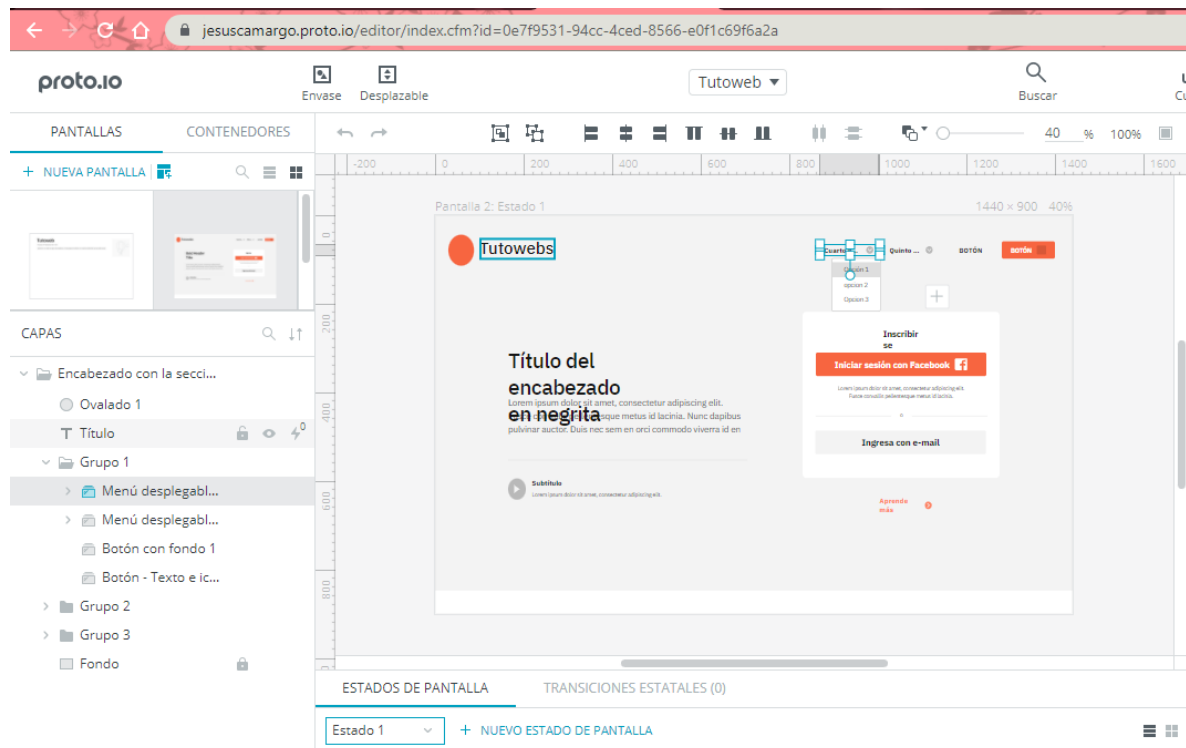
jesuscamargo.proto.io/editor/index.cfm?id=0e7f9531-94cc-4ced-8566-e0f1c69f6a2a

proto.io

Envase Desplazable

Tutoweb ▾

Buscar

PANTALLAS CONTENEDORES

+ NUEVA PANTALLA

40 % 100%

-200 0 200 400 600 800 1000 1200 1400 1600

Pantalla 2: Estado 1 1440 × 900 40%

Tutowebs

Cuarto Quinto ... BOTÓN BOTÓN

Opción 1
opción 2
Opción 3

Inscribir se

Iniciar sesión con Facebook

Ingresa con e-mail

Título del encabezado en negrita

Lorem ipsum dolor sit amet, consectetur adipiscing elit. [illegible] que metus id lacinia. Nunc dapibus pulvinar auctor. Duis nec sem en orci commodo viverra id en

Subtítulo

Aprende más

CAPAS

Encabezado con la secci...
Ovalado 1
Título
Grupo 1
Menú desplegabl...
Menú desplegabl...
Botón con fondo 1
Botón - Texto e ic...
Grupo 2
Grupo 3
Fondo

ESTADOS DE PANTALLA TRANSICIONES ESTATALES (0)

Estado 1

+ NUEVO ESTADO DE PANTALLA